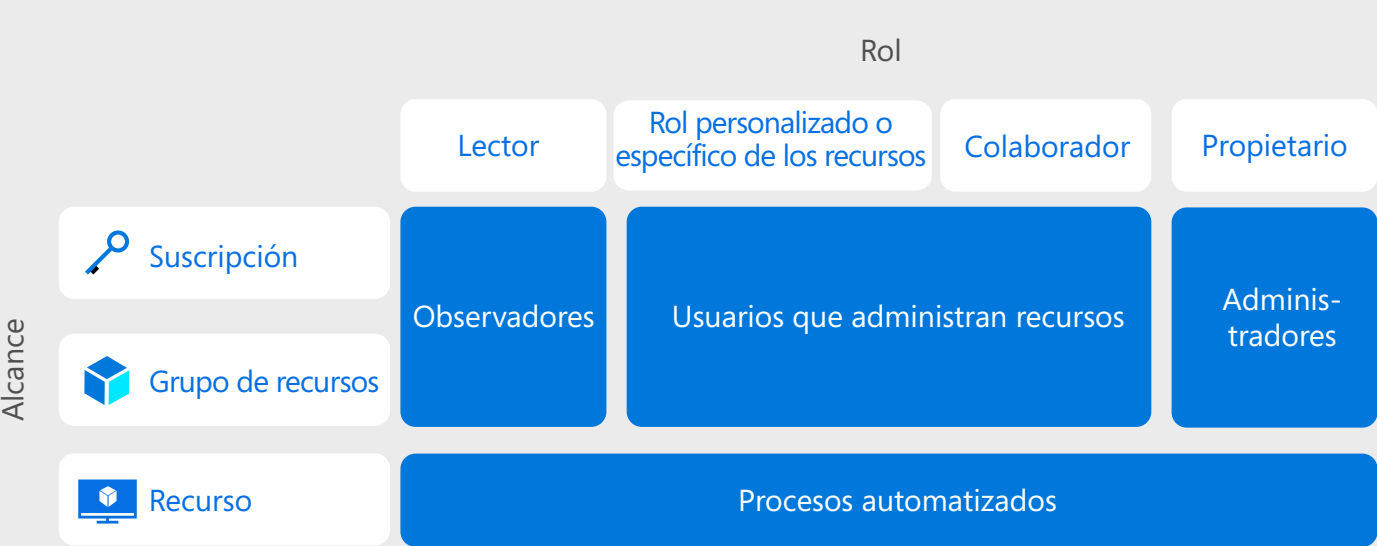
Rol

Lector

Rol personalizado o específico de los recursos

Colaborador

Propietario

Alcance

Suscripción

Grupo de recursos

Recurso

Observadores

Usuarios que administran recursos

Administradores

Procesos automatizados